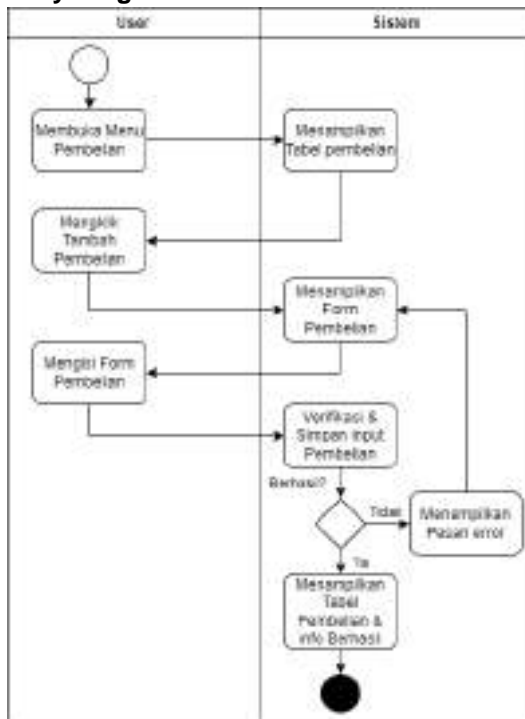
User

Sistem

Membuka Menu Pembelian

Menampilkan Tabel pembelian

Mengklik Tambah Pembelian

Menampilkan Form Pembelian

Mengisi Form Pembelian

Verifikasi & Simpan Input Pembelian

Berhasil?

Tidak

Menampilkan Pesan error

Ya

Menampilkan Tabel Pembelian & info Berhasil